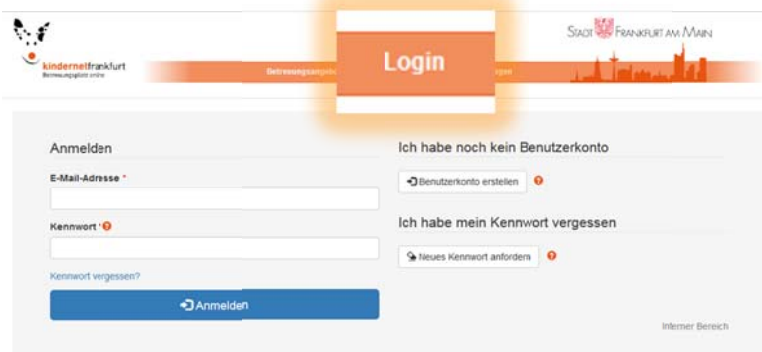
kindernetfrankfurt
Betreuungsplatz online

Betreuungsangebo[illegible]

Login

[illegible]ngebote

STADT FRANKFURT AM MAIN

Anmelden

E-Mail-Adresse *

Kennwort *

Kennwort vergessen?

Anmelden

Ich habe noch kein Benutzerkonto

Benutzerkonto erstellen

Ich habe mein Kennwort vergessen

Neues Kennwort anfordern

Interner Bereich